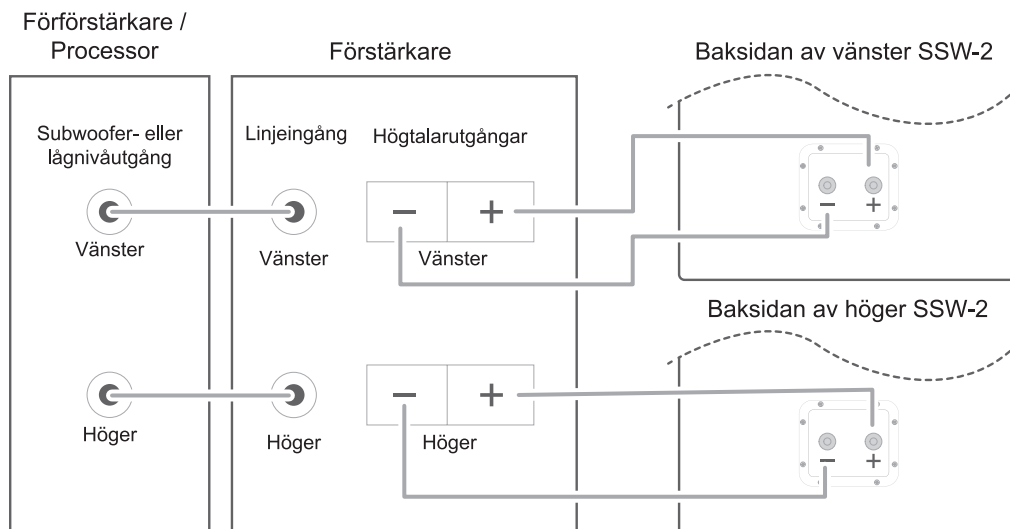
Förförstärkare / Processor

Förstärkare

Baksidan av vänster SSW-2

Subwoofer- eller lågnivåutgång

Linjeingång

Högtalarutgångar

−

+

−

+

Vänster

Vänster

Vänster

Baksidan av höger SSW-2

−

+

−

+

Höger

Höger

Höger